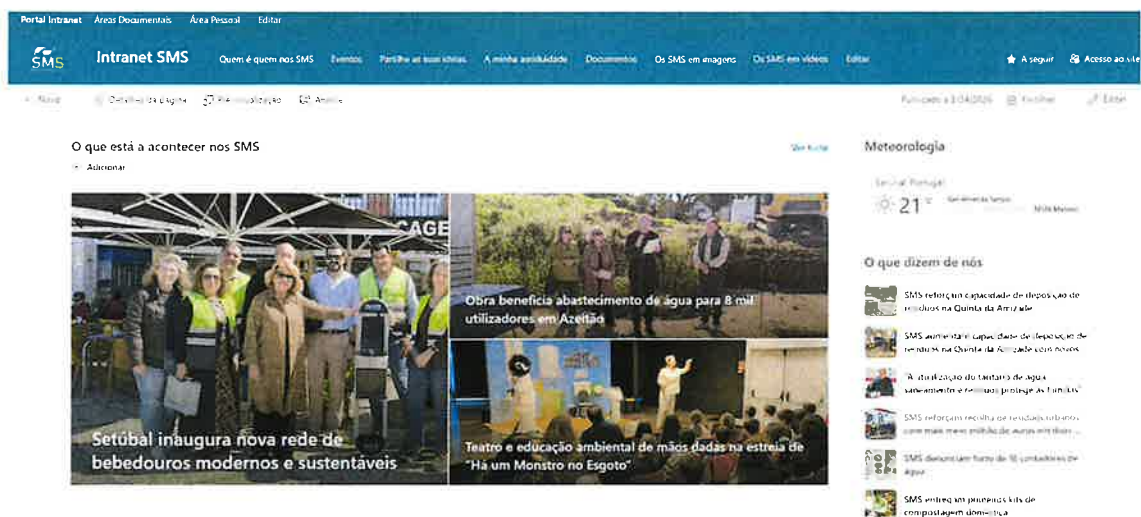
Portal Intranet Áreas Documentais Área Pessoal Editar

SMS Intranet SMS Quem é quem nos SMS Eventos Partilhe as suas ideias A minha assiduidade Documentos Os SMS em imagens Os SMS em vídeos Editar

A seguir Acesso ao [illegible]

+ Novo Detalhes da página Pré-visualização Análise

Publicada a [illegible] Partilhar Editar

O que está a acontecer nos SMS

Ver tudo

+ Adicionar

CAGE

Obra beneficia abastecimento de água para 8 mil utilizadores em Azeitão

Setúbal inaugura nova rede de bebedouros modernos e sustentáveis

Teatro e educação ambiental de mãos dadas na estreia de "Há um Monstro no Esgoto"

Meteorologia

Setúbal, Portugal

21 °

O que dizem de nós

SMS reforçam capacidade de deposição de resíduos na Quinta da Amizade

SMS aumentam capacidade de deposição de resíduos na Quinta da Amizade com novos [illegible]

"A atualização do tarifário de água, saneamento e resíduos protege as famílias"

SMS reforçam recolha de resíduos urbanos com mais meio milhão de euros em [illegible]

SMS denunciam furto de 10 contadores de água

SMS entregam pequenos kits de compostagem doméstica